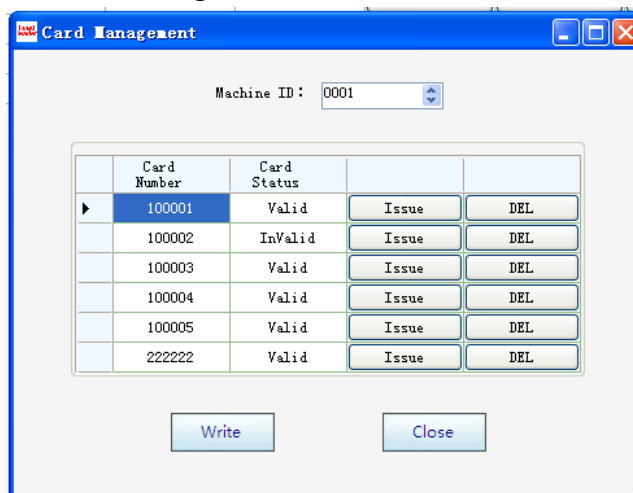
Card Management

Machine ID: 0001

| | Card Number | Card Status | | |
|---|---|---|---|---|
| ▶ | 100001 | Valid | Issue | DEL |
| | 100002 | InValid | Issue | DEL |
| | 100003 | Valid | Issue | DEL |
| | 100004 | Valid | Issue | DEL |
| | 100005 | Valid | Issue | DEL |
| | 222222 | Valid | Issue | DEL |

Write

Close